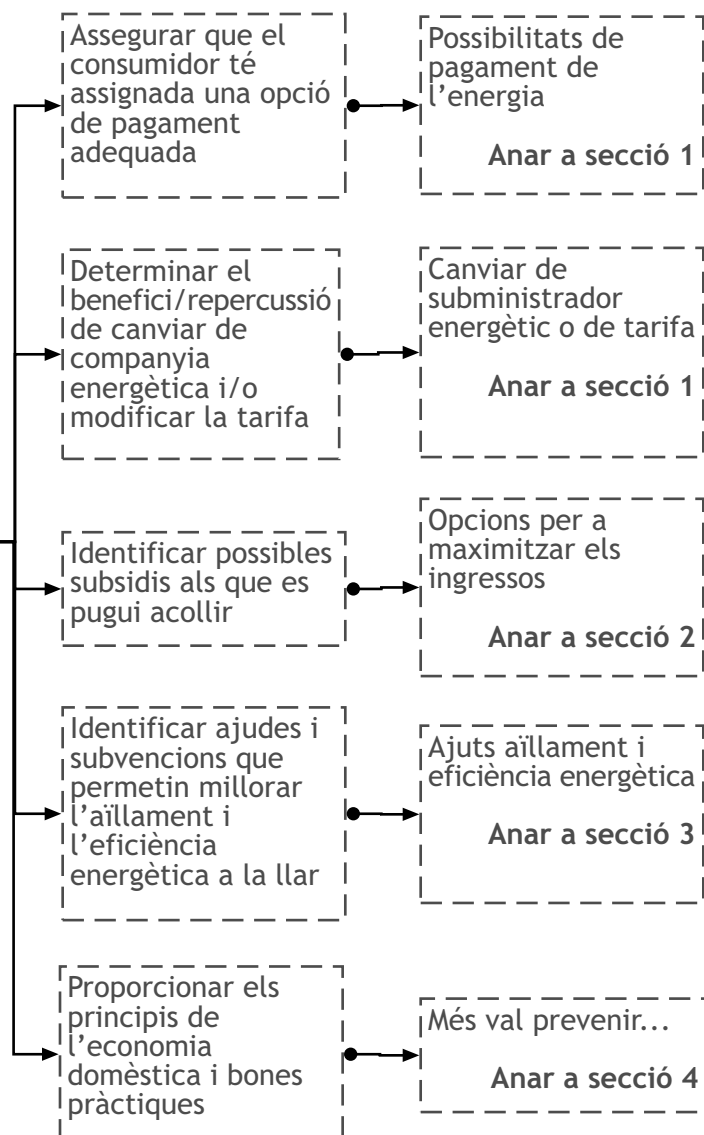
Assegurar que el consumidor té assignada una opció de pagament adequada

Possibilitats de pagament de l'energia

Anar a secció 1

Determinar el benefici/repercussió de canviar de companyia energètica i/o modificar la tarifa

Canviar de subministrador energètic o de tarifa

Anar a secció 1

Identificar possibles subsidis als que es pugui acollir

Opcions per a maximitzar els ingressos

Anar a secció 2

Identificar ajudes i subvencions que permetin millorar l'aïllament i l'eficiència energètica a la llar

Ajuts aïllament i eficiència energètica

Anar a secció 3

Proporcionar els principis de l'economia domèstica i bones pràctiques

Més val prevenir...

Anar a secció 4